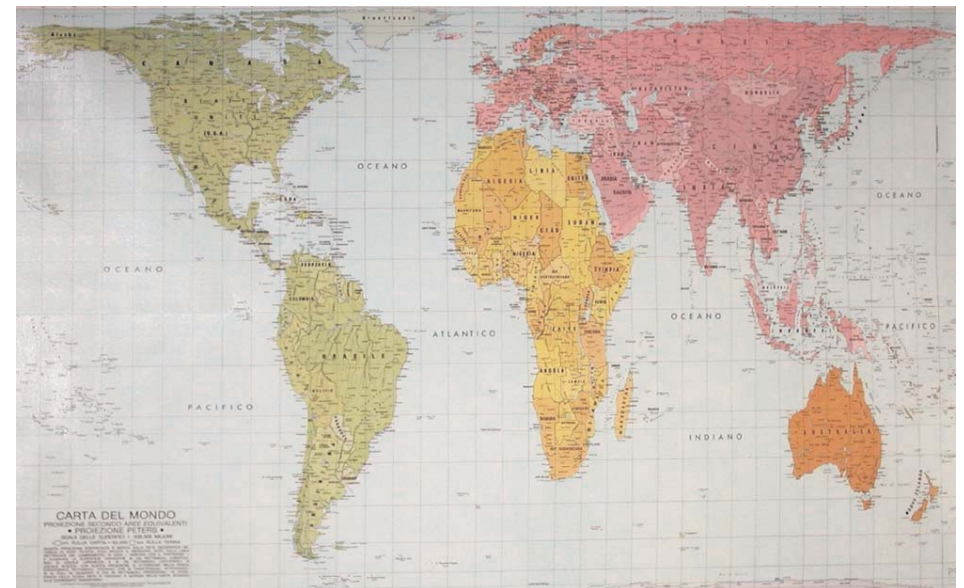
CARTA DEL MONDO
PROIEZIONE SECONDO AREE EQUIVALENTI
• PROIEZIONE PETERS •
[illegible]

CANADA
OCEANO
OCEANO
PACIFICO
ATLANTICO
OCEANO
INDIANO
OCEANO
PACIFICO
OCEANO
BRASILE
ALGERIA
LIBIA
EGITTO
NIGER
CIAD
SUDAN
NIGERIA
ETIOPIA
ANGOLA
ARABIA SAUDITA
INDIA
CINA
AUSTRALIA
COLOMBIA
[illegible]